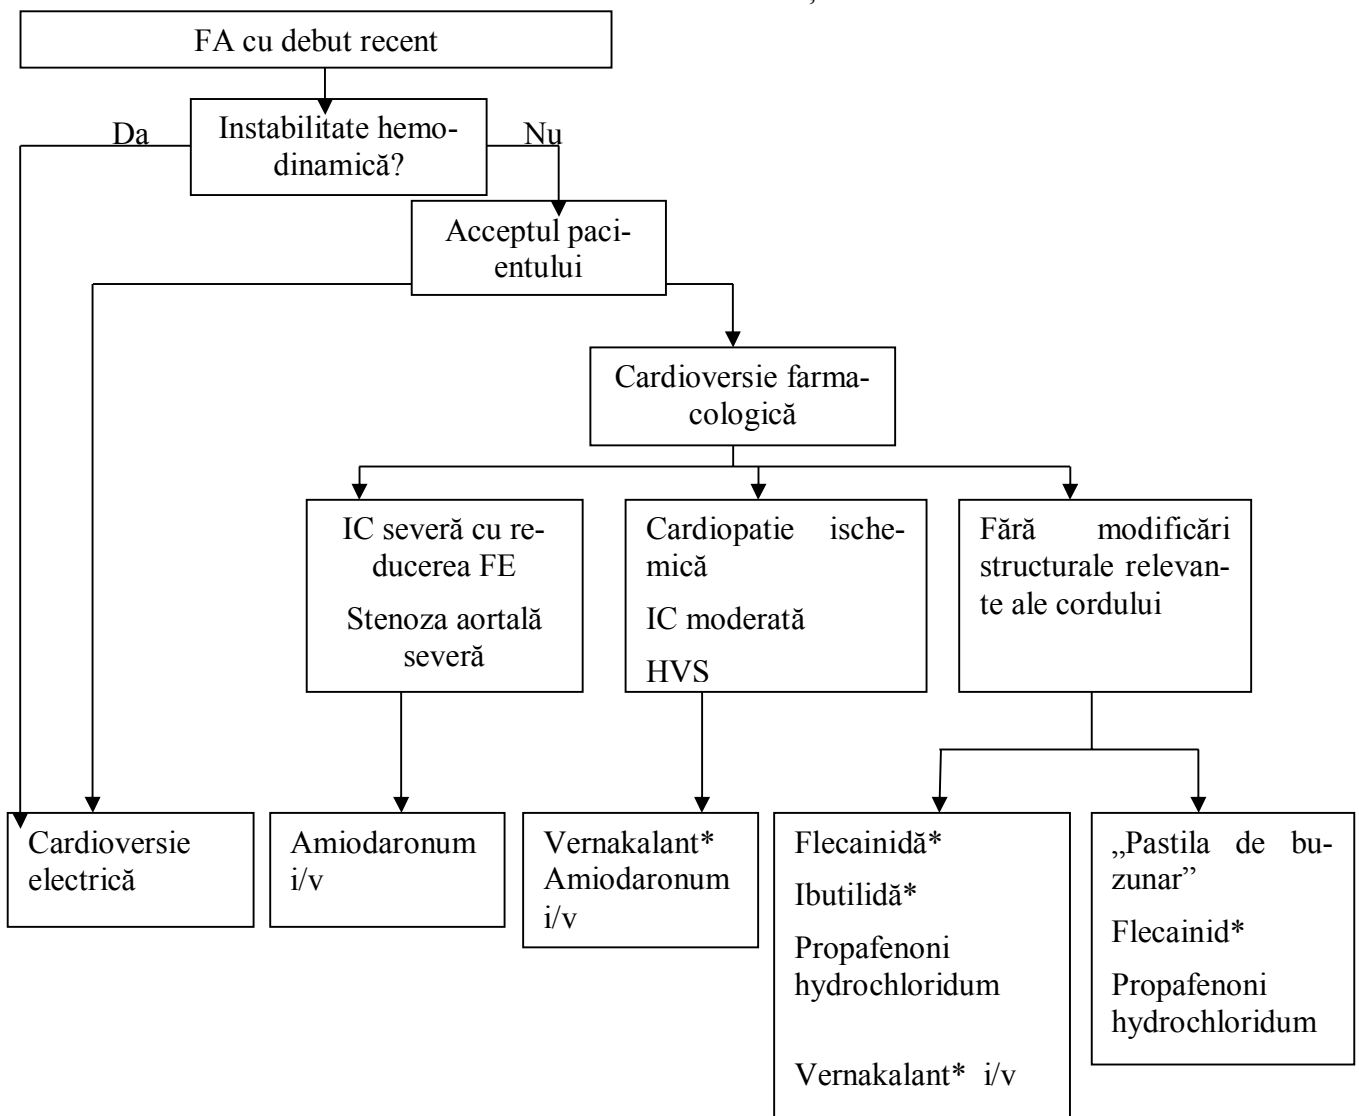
FA cu debut recent

Instabilitate hemodinamică?

Da

Nu

Acceptul pacientului

Cardioversie farmacologică

IC severă cu reducerea FE

Stenoza aortală severă

Cardiopatie ischemică

IC moderată

HVS

Fără modificări structurale relevante ale cordului

Cardioversie electrică

Amiodaronum i/v

Vernakalant* Amiodaronum i/v

Flecainidă*

Ibutilidă*

Propafenoni hydrochloridum

Vernakalant* i/v

„Pastila de buzunar"

Flecainid*

Propafenoni hydrochloridum